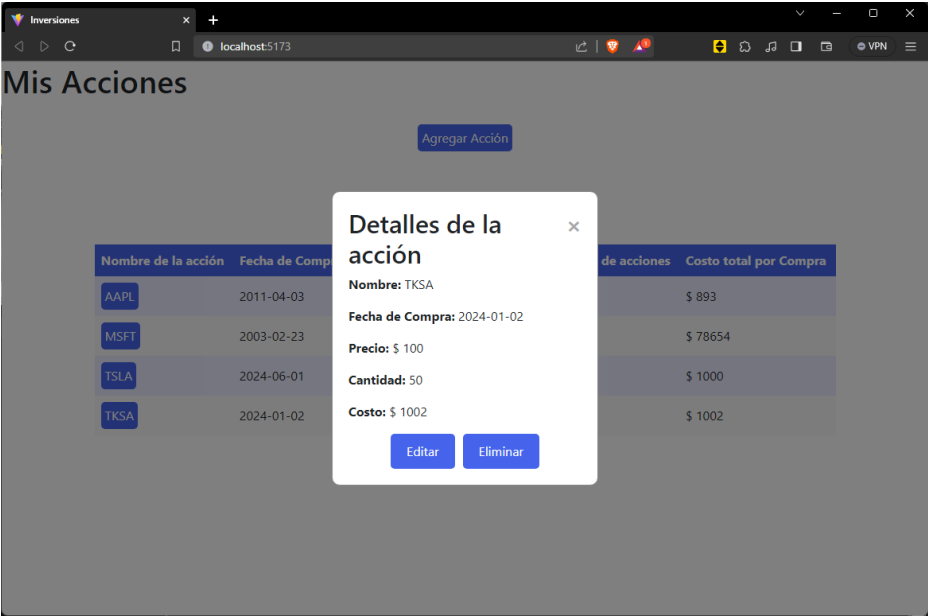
Inversiones ×
+

localhost:5173

VPN

Mis Acciones

Agregar Acción

| Nombre de la acción | Fecha de Comp | de acciones | Costo total por Compra |
|---|---|---|---|
| AAPL | 2011-04-03 | | $ 893 |
| MSFT | 2003-02-23 | | $ 78654 |
| TSLA | 2024-06-01 | | $ 1000 |
| TKSA | 2024-01-02 | | $ 1002 |

Detalles de la acción
×

**Nombre:** TKSA

**Fecha de Compra:** 2024-01-02

**Precio:** $ 100

**Cantidad:** 50

**Costo:** $ 1002

Editar
Eliminar